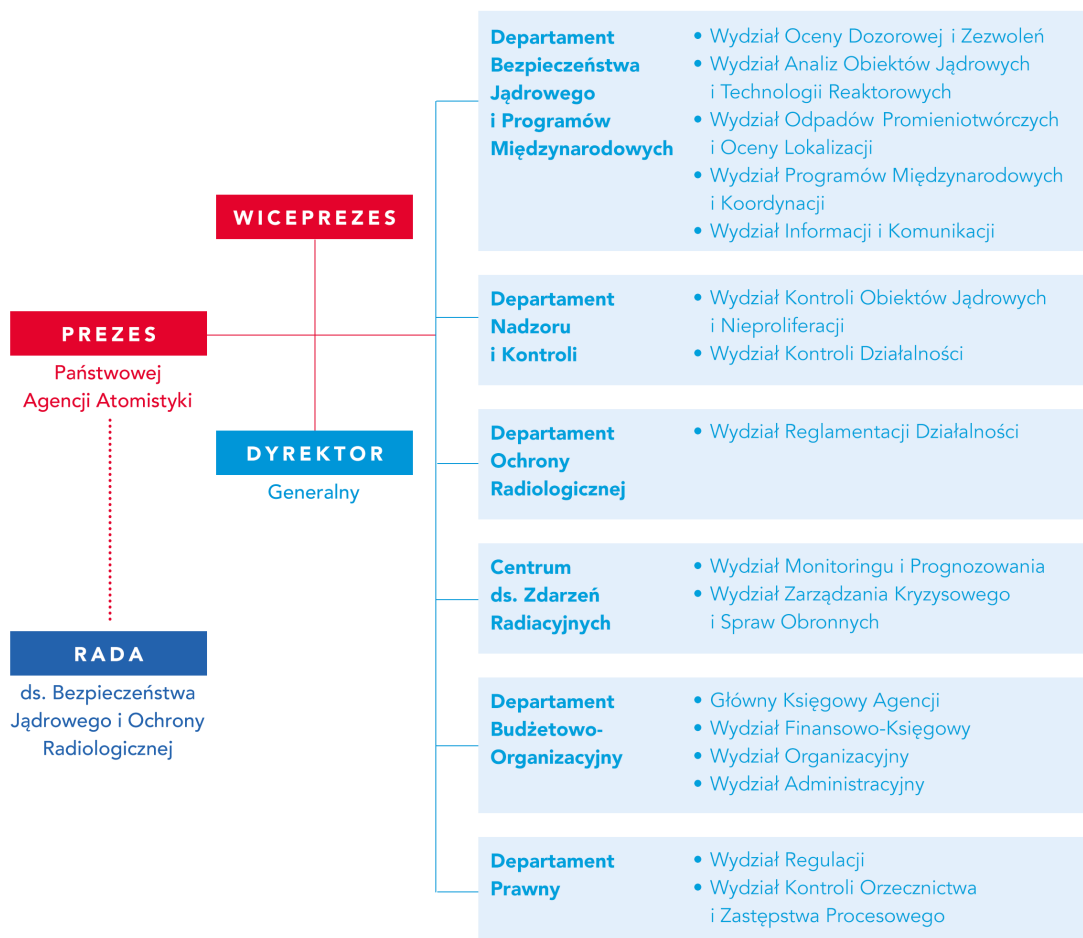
PREZES
Państwowej Agencji Atomistyki

WICEPREZES

DYREKTOR
Generalny

RADA
ds. Bezpieczeństwa Jądrowego i Ochrony Radiologicznej

Departament Bezpieczeństwa Jądrowego i Programów Międzynarodowych
• Wydział Oceny Dozorowej i Zezwoleń
• Wydział Analiz Obiektów Jądrowych i Technologii Reaktorowych
• Wydział Odpadów Promieniotwórczych i Oceny Lokalizacji
• Wydział Programów Międzynarodowych i Koordynacji
• Wydział Informacji i Komunikacji

Departament Nadzoru i Kontroli
• Wydział Kontroli Obiektów Jądrowych i Nieproliferacji
• Wydział Kontroli Działalności

Departament Ochrony Radiologicznej
• Wydział Reglamentacji Działalności

Centrum ds. Zdarzeń Radiacyjnych
• Wydział Monitoringu i Prognozowania
• Wydział Zarządzania Kryzysowego i Spraw Obronnych

Departament Budżetowo-Organizacyjny
• Główny Księgowy Agencji
• Wydział Finansowo-Księgowy
• Wydział Organizacyjny
• Wydział Administracyjny

Departament Prawny
• Wydział Regulacji
• Wydział Kontroli Orzecznictwa i Zastępstwa Procesowego